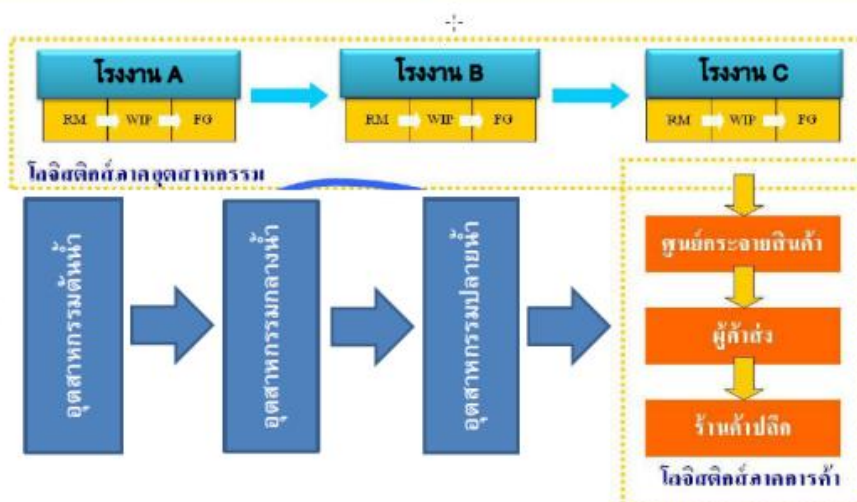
โรงงาน A

RM WIP FG

โรงงาน B

RM WIP FG

โรงงาน C

RM WIP FG

โลจิสติกส์ภาคอุตสาหกรรม

อุตสาหกรรมต้นน้ำ

อุตสาหกรรมกลางน้ำ

อุตสาหกรรมปลายน้ำ

ศูนย์กระจายสินค้า

ผู้ค้าส่ง

ร้านค้าปลีก

โลจิสติกส์ภาคการค้า